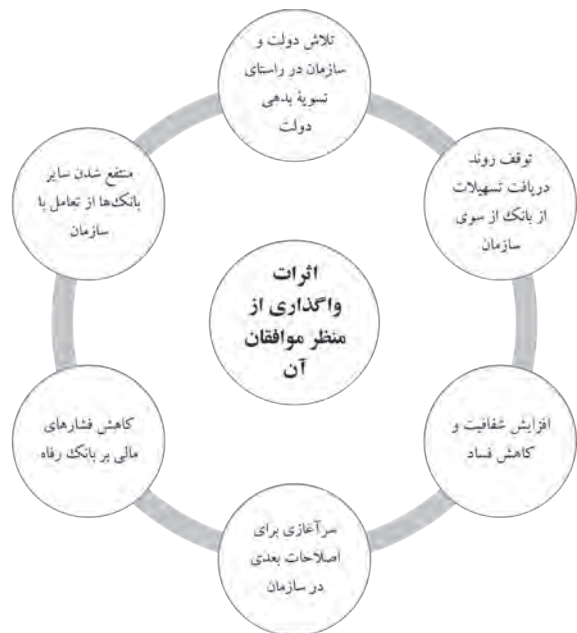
اثرات واگذاری از منظر موافقان آن

تلاش دولت و سازمان در راستای تسویهٔ بدهی دولت

توقف روند دریافت تسهیلات از بانک از سوی سازمان

افزایش شفافیت و کاهش فساد

سرآغازی برای اصلاحات بعدی در سازمان

کاهش فشارهای مالی بر بانک رفاه

منتفع شدن سایر بانک‌ها از تعامل با سازمان